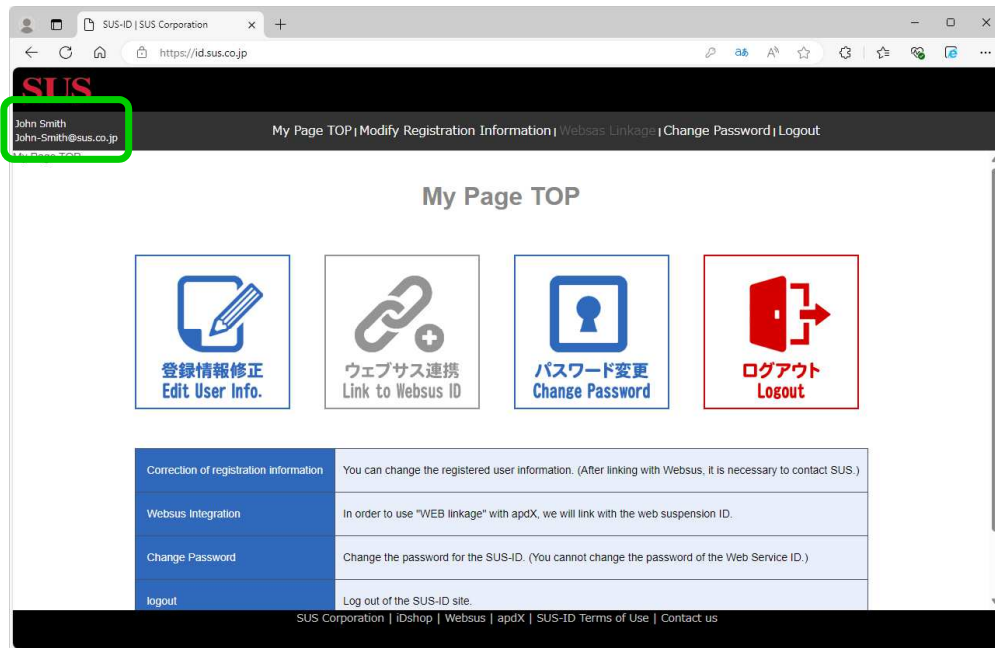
SUS-ID | SUS Corporation ×
+
https://id.sus.co.jp

SUS

John Smith
John-Smith@sus.co.jp

My Page TOP | Modify Registration Information | Websas Linkage | Change Password | Logout

My Page TOP

My Page TOP

登録情報修正
Edit User Info.

ウェブサス連携
Link to Websus ID

パスワード変更
Change Password

ログアウト
Logout

| | |
|---|---|
| Correction of registration information | You can change the registered user information. (After linking with Websus, it is necessary to contact SUS.) |
| Websus Integration | In order to use "WEB linkage" with apdX, we will link with the web suspension ID. |
| Change Password | Change the password for the SUS-ID. (You cannot change the password of the Web Service ID.) |
| logout | Log out of the SUS-ID site. |

SUS Corporation | iDshop | Websus | apdX | SUS-ID Terms of Use | Contact us